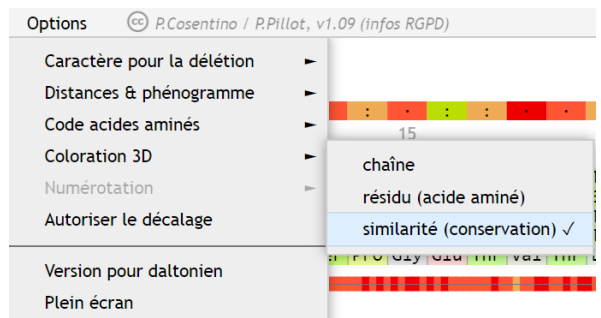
Options  cc P.Cosentino / P.Pillot, v1.09 (infos RGPD)

Caractère pour la délétion ►
Distances & phénogramme ►
Code acides aminés ►
Coloration 3D ►
Numérotation ►
Autoriser le décalage

Version pour daltonien
Plein écran

chaîne
résidu (acide aminé)
similarité (conservation) ✓

15

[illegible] Pro Gly Glu Thr Val Th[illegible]